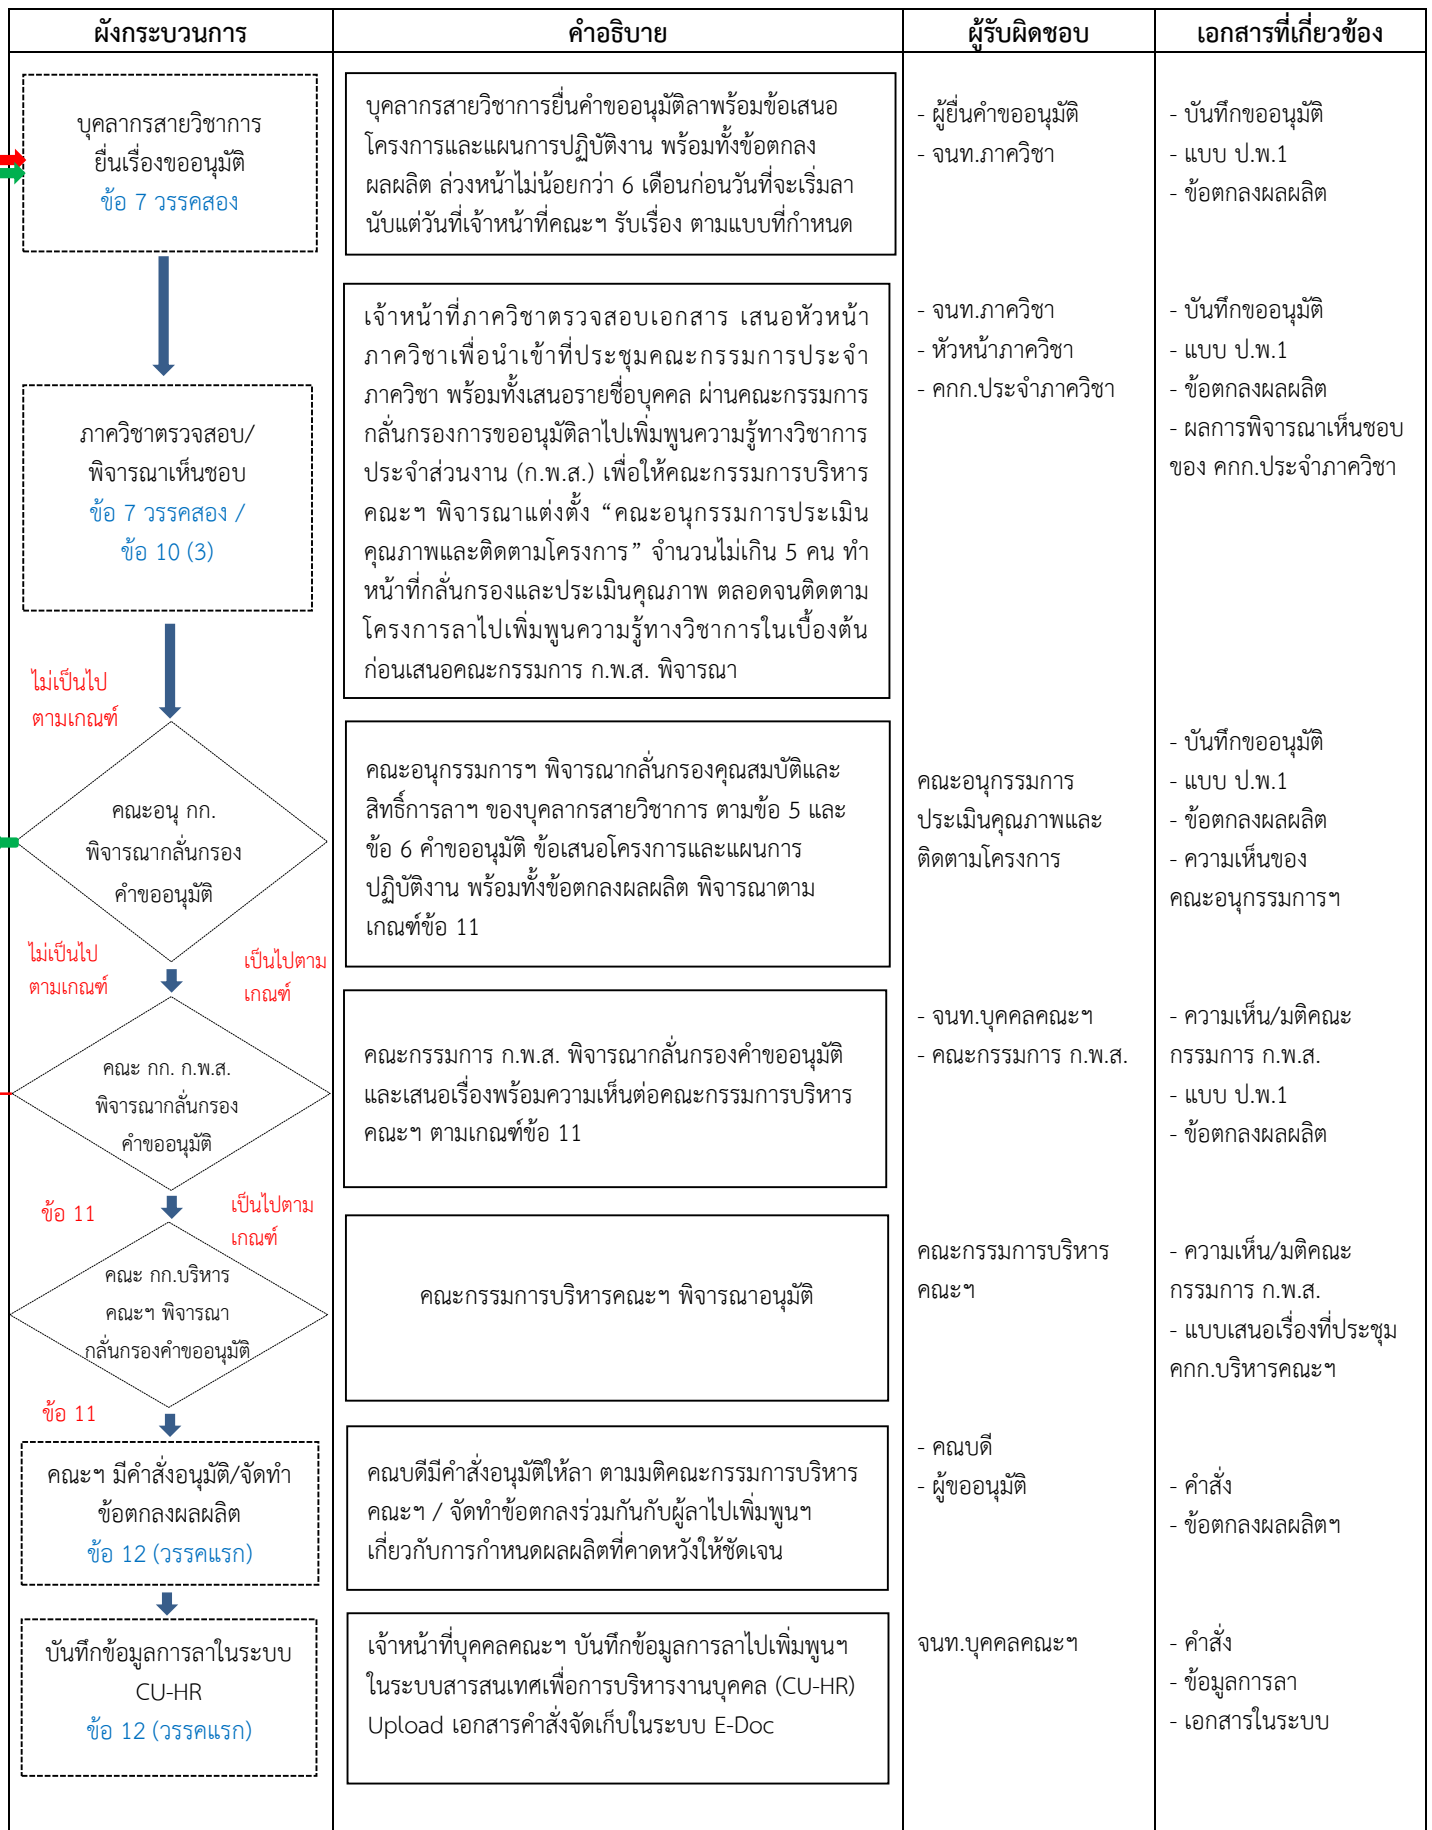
| ผังกระบวนการ | คำอธิบาย | ผู้รับผิดชอบ | เอกสารที่เกี่ยวข้อง |
|---|---|---|---|
| บุคลากรสายวิชาการ ยื่นเรื่องขออนุมัติ ข้อ 7 วรรคสอง | บุคลากรสายวิชาการยื่นคำขออนุมัติลาพร้อมข้อเสนอโครงการและแผนการปฏิบัติงาน พร้อมทั้งข้อตกลงผลผลิต ล่วงหน้าไม่น้อยกว่า 6 เดือนก่อนวันที่จะเริ่มลา นับแต่วันที่เจ้าหน้าที่คณะฯ รับเรื่อง ตามแบบที่กำหนด | - ผู้ยื่นคำขออนุมัติ - จนท.ภาควิชา | - บันทึกขออนุมัติ - แบบ ป.พ.1 - ข้อตกลงผลผลิต |
| ภาควิชาตรวจสอบ/ พิจารณาเห็นชอบ ข้อ 7 วรรคสอง / ข้อ 10 (3) | เจ้าหน้าที่ภาควิชาตรวจสอบเอกสาร เสนอหัวหน้าภาควิชาเพื่อนำเข้าที่ประชุมคณะกรรมการประจำภาควิชา พร้อมทั้งเสนอรายชื่อบุคคล ผ่านคณะกรรมการกลั่นกรองการขออนุมัติลาไปเพิ่มพูนความรู้ทางวิชาการประจำส่วนงาน (ก.พ.ส.) เพื่อให้คณะกรรมการบริหารคณะฯ พิจารณาแต่งตั้ง “คณะอนุกรรมการประเมินคุณภาพและติดตามโครงการ” จำนวนไม่เกิน 5 คน ทำหน้าที่กลั่นกรองและประเมินคุณภาพ ตลอดจนติดตามโครงการลาไปเพิ่มพูนความรู้ทางวิชาการในเบื้องต้นก่อนเสนอคณะกรรมการ ก.พ.ส. พิจารณา | - จนท.ภาควิชา - หัวหน้าภาควิชา - คกก.ประจำภาควิชา | - บันทึกขออนุมัติ - แบบ ป.พ.1 - ข้อตกลงผลผลิต - ผลการพิจารณาเห็นชอบของ คกก.ประจำภาควิชา |
| ไม่เป็นไปตามเกณฑ์ คณะอนุ กก. พิจารณากลั่นกรองคำขออนุมัติ ไม่เป็นไปตามเกณฑ์ เป็นไปตามเกณฑ์ | คณะอนุกรรมการฯ พิจารณากลั่นกรองคุณสมบัติและสิทธิ์การลาฯ ของบุคลากรสายวิชาการ ตามข้อ 5 และข้อ 6 คำขออนุมัติ ข้อเสนอโครงการและแผนการปฏิบัติงาน พร้อมทั้งข้อตกลงผลผลิต พิจารณาตามเกณฑ์ข้อ 11 | คณะอนุกรรมการประเมินคุณภาพและติดตามโครงการ | - บันทึกขออนุมัติ - แบบ ป.พ.1 - ข้อตกลงผลผลิต - ความเห็นของคณะอนุกรรมการฯ |
| คณะ กก. ก.พ.ส. พิจารณากลั่นกรองคำขออนุมัติ ข้อ 11 เป็นไปตามเกณฑ์ | คณะกรรมการ ก.พ.ส. พิจารณากลั่นกรองคำขออนุมัติและเสนอเรื่องพร้อมความเห็นต่อคณะกรรมการบริหารคณะฯ ตามเกณฑ์ข้อ 11 | - จนท.บุคคลคณะฯ - คณะกรรมการ ก.พ.ส. | - ความเห็น/มติคณะกรรมการ ก.พ.ส. - แบบ ป.พ.1 - ข้อตกลงผลผลิต |
| คณะ กก.บริหารคณะฯ พิจารณากลั่นกรองคำขออนุมัติ ข้อ 11 | คณะกรรมการบริหารคณะฯ พิจารณาอนุมัติ | คณะกรรมการบริหารคณะฯ | - ความเห็น/มติคณะกรรมการ ก.พ.ส. - แบบเสนอเรื่องที่ประชุม คกก.บริหารคณะฯ |
| คณะฯ มีคำสั่งอนุมัติ/จัดทำข้อตกลงผลผลิต ข้อ 12 (วรรคแรก) | คณบดีมีคำสั่งอนุมัติให้ลา ตามมติคณะกรรมการบริหารคณะฯ / จัดทำข้อตกลงร่วมกันกับผู้ลาไปเพิ่มพูนฯ เกี่ยวกับการกำหนดผลผลิตที่คาดหวังให้ชัดเจน | - คณบดี - ผู้ขออนุมัติ | - คำสั่ง - ข้อตกลงผลผลิตฯ |
| บันทึกข้อมูลการลาในระบบ CU-HR ข้อ 12 (วรรคแรก) | เจ้าหน้าที่บุคคลคณะฯ บันทึกข้อมูลการลาไปเพิ่มพูนฯ ในระบบสารสนเทศเพื่อการบริหารงานบุคคล (CU-HR) Upload เอกสารคำสั่งจัดเก็บในระบบ E-Doc | จนท.บุคคลคณะฯ | - คำสั่ง - ข้อมูลการลา - เอกสารในระบบ |